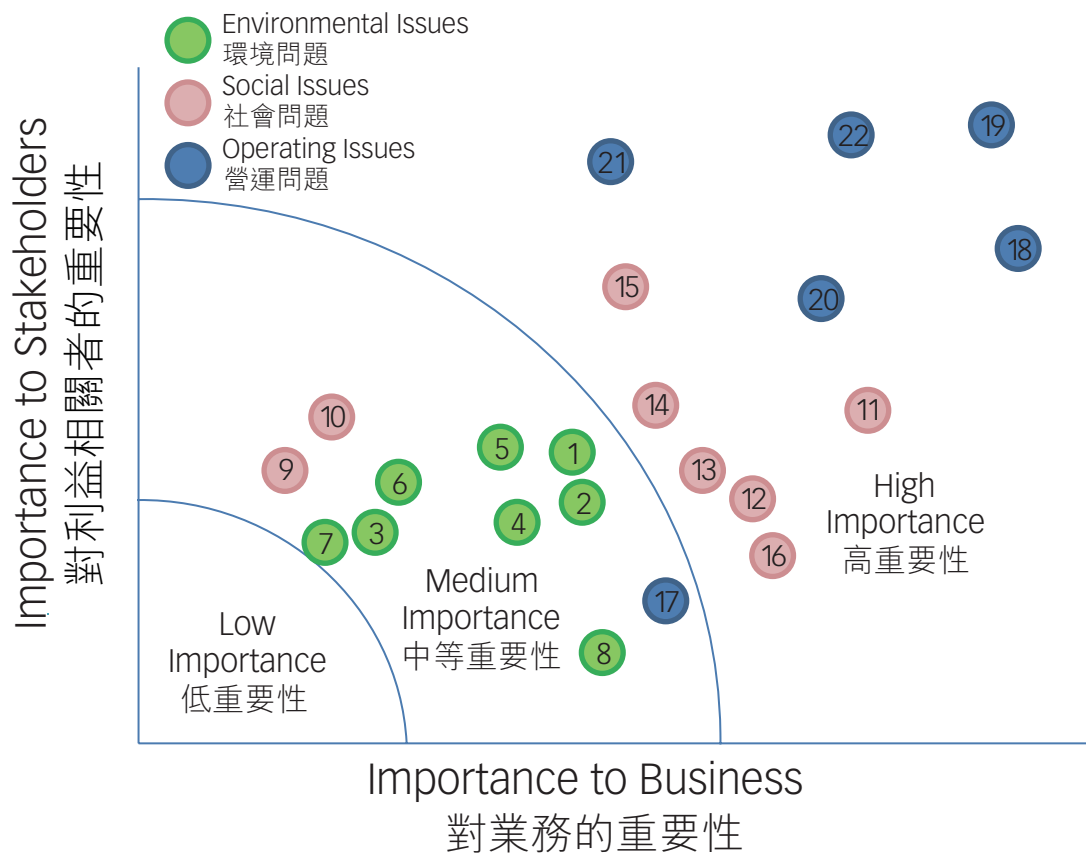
Environmental Issues
環境問題
Social Issues
社會問題
Operating Issues
營運問題

Importance to Stakeholders
對利益相關者的重要性

21
22
19
18
15
20
14
11
10
5
1
9
6
13
12
2
4
3
7
16
17
8

High Importance
高重要性

Medium Importance
中等重要性

Low Importance
低重要性

Importance to Business
對業務的重要性